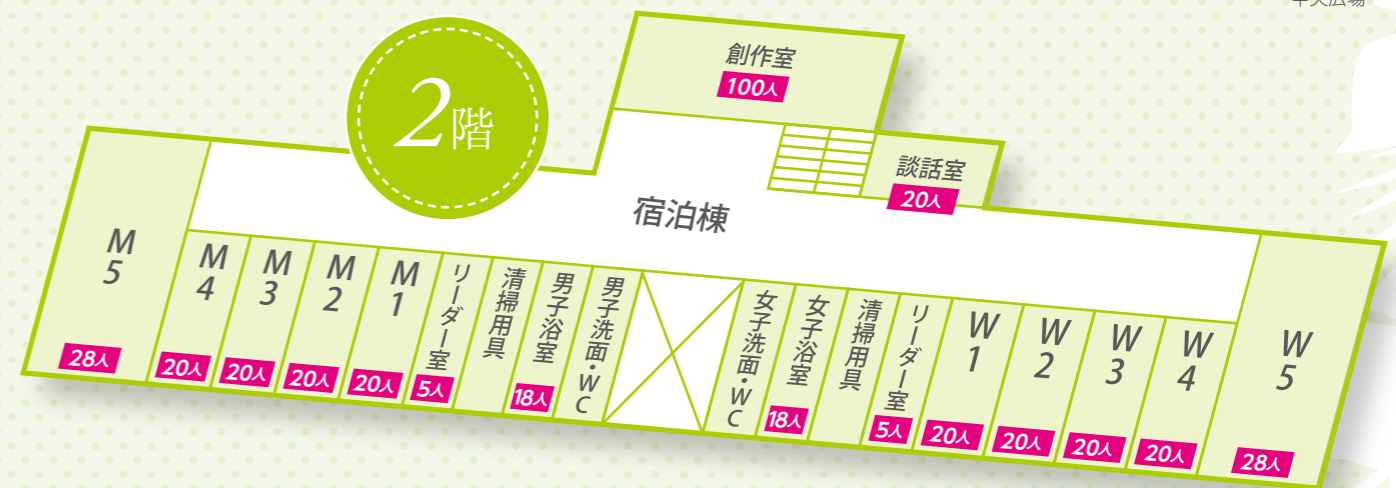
2階

創作室
100人

談話室
20人

宿泊棟

M5
28人

M4
20人

M3
20人

M2
20人

M1
20人

リーダー室
5人

清掃用具

男子浴室
18人

男子洗面・WC

女子洗面・WC

女子浴室
18人

清掃用具

リーダー室
5人

W1
20人

W2
20人

W3
20人

W4
20人

W5
28人